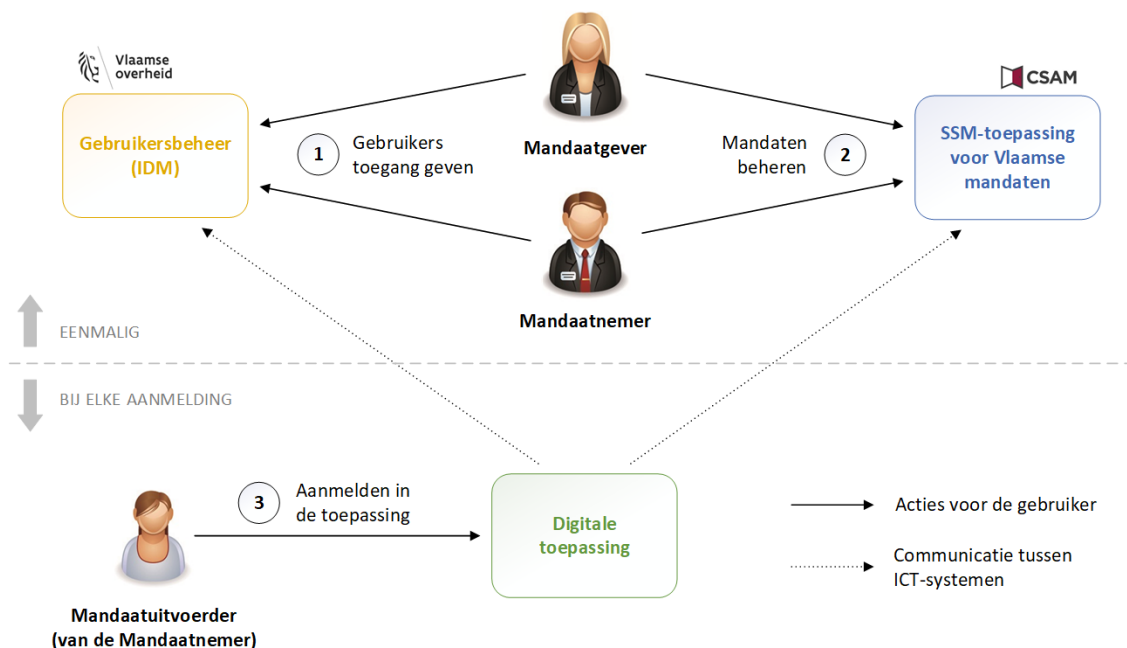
Vlaamse overheid

Gebruikersbeheer (IDM)

1 Gebruikers toegang geven

Mandaatgever

Mandaten beheren 2

CSAM

SSM-toepassing voor Vlaamse mandaten

Mandaatnemer

EENMALIG

BIJ ELKE AANMELDING

3 Aanmelden in de toepassing

Digitale toepassing

Acties voor de gebruiker

Communicatie tussen ICT-systemen

Mandaatuitvoerder (van de Mandaatnemer)